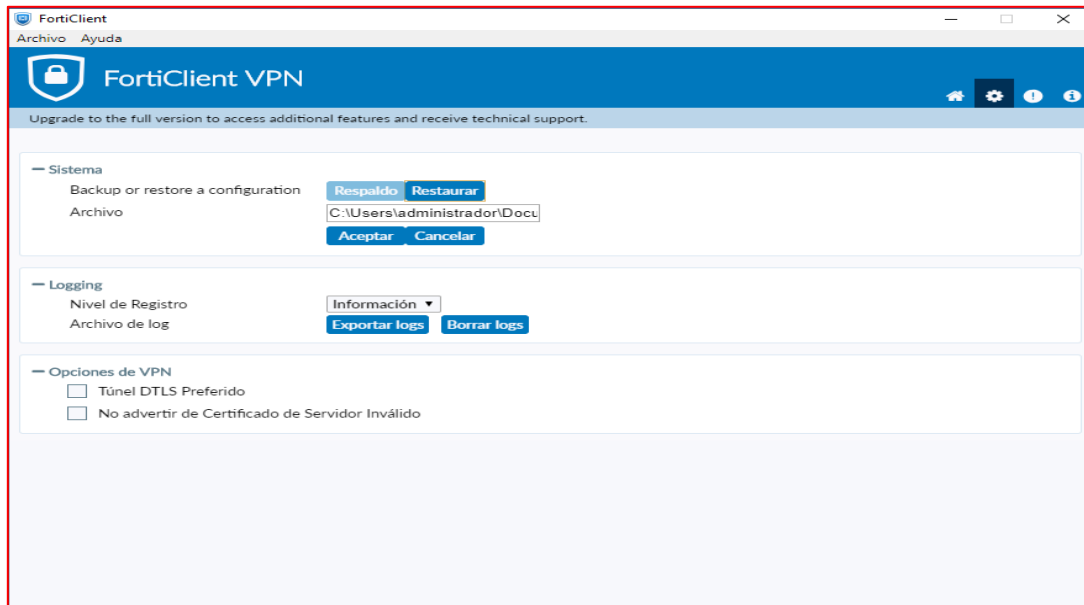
FortiClient
Archivo Ayuda

FortiClient VPN

Upgrade to the full version to access additional features and receive technical support.

— Sistema
Backup or restore a configuration Respaldo Restaurar
Archivo C:\Users\administrador\Docu
Aceptar Cancelar

— Logging
Nivel de Registro Información ▾
Archivo de log Exportar logs Borrar logs

— Opciones de VPN
Túnel DTLS Preferido
No advertir de Certificado de Servidor Inválido